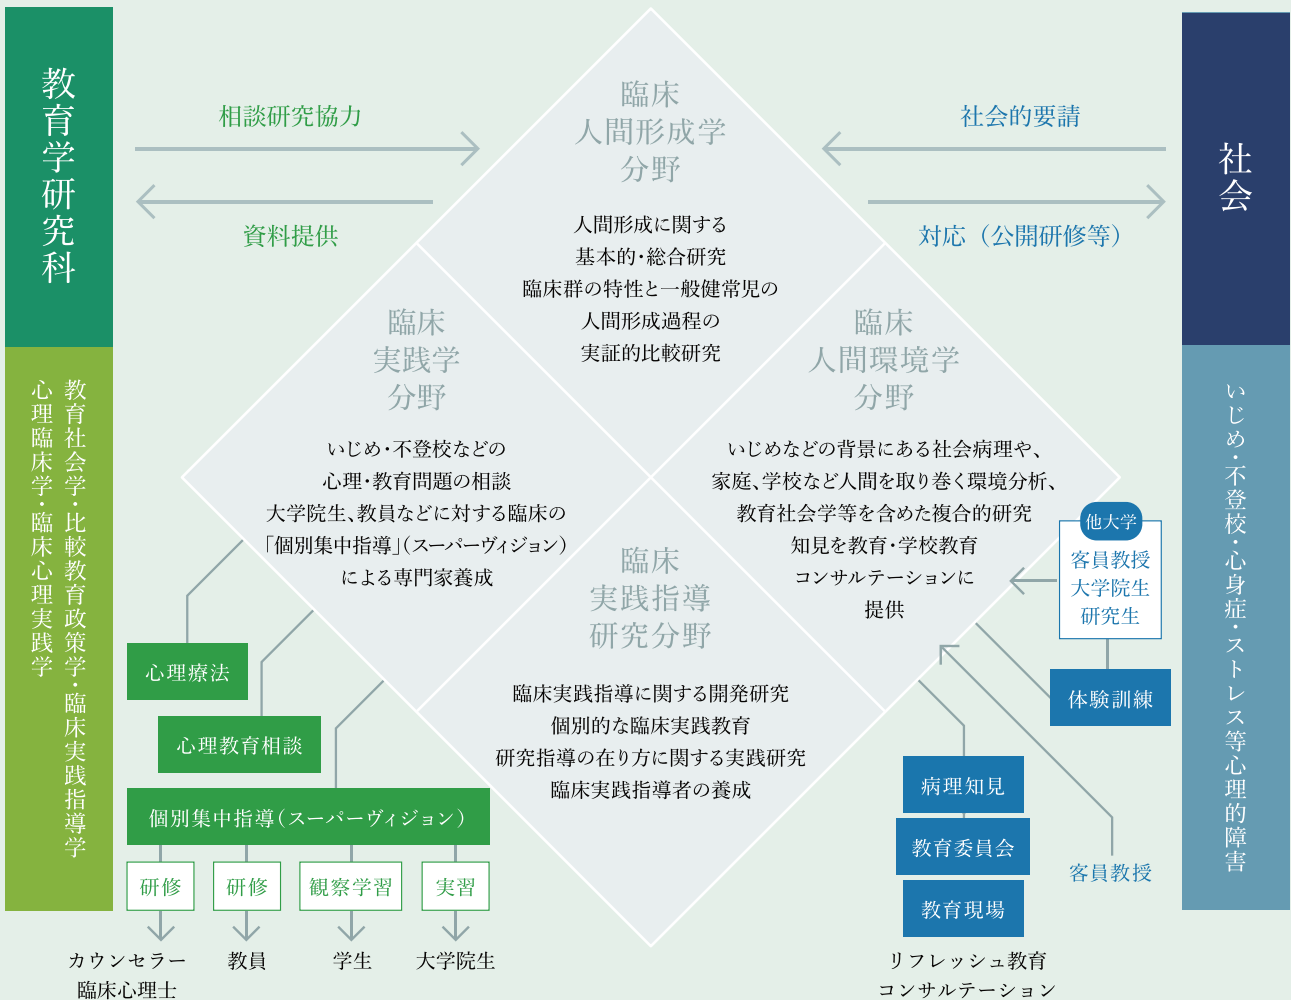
教育学研究科

相談研究協力

資料提供

臨床
人間形成学
分野

人間形成に関する
基本的・総合研究
臨床群の特性と一般健常児の
人間形成過程の
実証的比較研究

社会的要請

対応（公開研修等）

社会

教育社会学・比較教育政策学・臨床実践指導学
心理臨床学・臨床心理実践学

臨床
実践学
分野

いじめ・不登校などの
心理・教育問題の相談
大学院生、教員などに対する臨床の
「個別集中指導」(スーパーヴィジョン)
による専門家養成

臨床
人間環境学
分野

いじめなどの背景にある社会病理や、
家庭、学校など人間を取り巻く環境分析、
教育社会学等を含めた複合的研究
知見を教育・学校教育
コンサルテーションに
提供

臨床
実践指導
研究分野

臨床実践指導に関する開発研究
個別的な臨床実践教育
研究指導の在り方に関する実践研究
臨床実践指導者の養成

いじめ・不登校・心身症・ストレス等心理的障害

他大学
客員教授
大学院生
研究生

体験訓練

客員教授

心理療法

心理教育相談

個別集中指導（スーパーヴィジョン）

研修

研修

観察学習

実習

カウンセラー
臨床心理士

教員

学生

大学院生

病理知見

教育委員会

教育現場

リフレッシュ教育
コンサルテーション